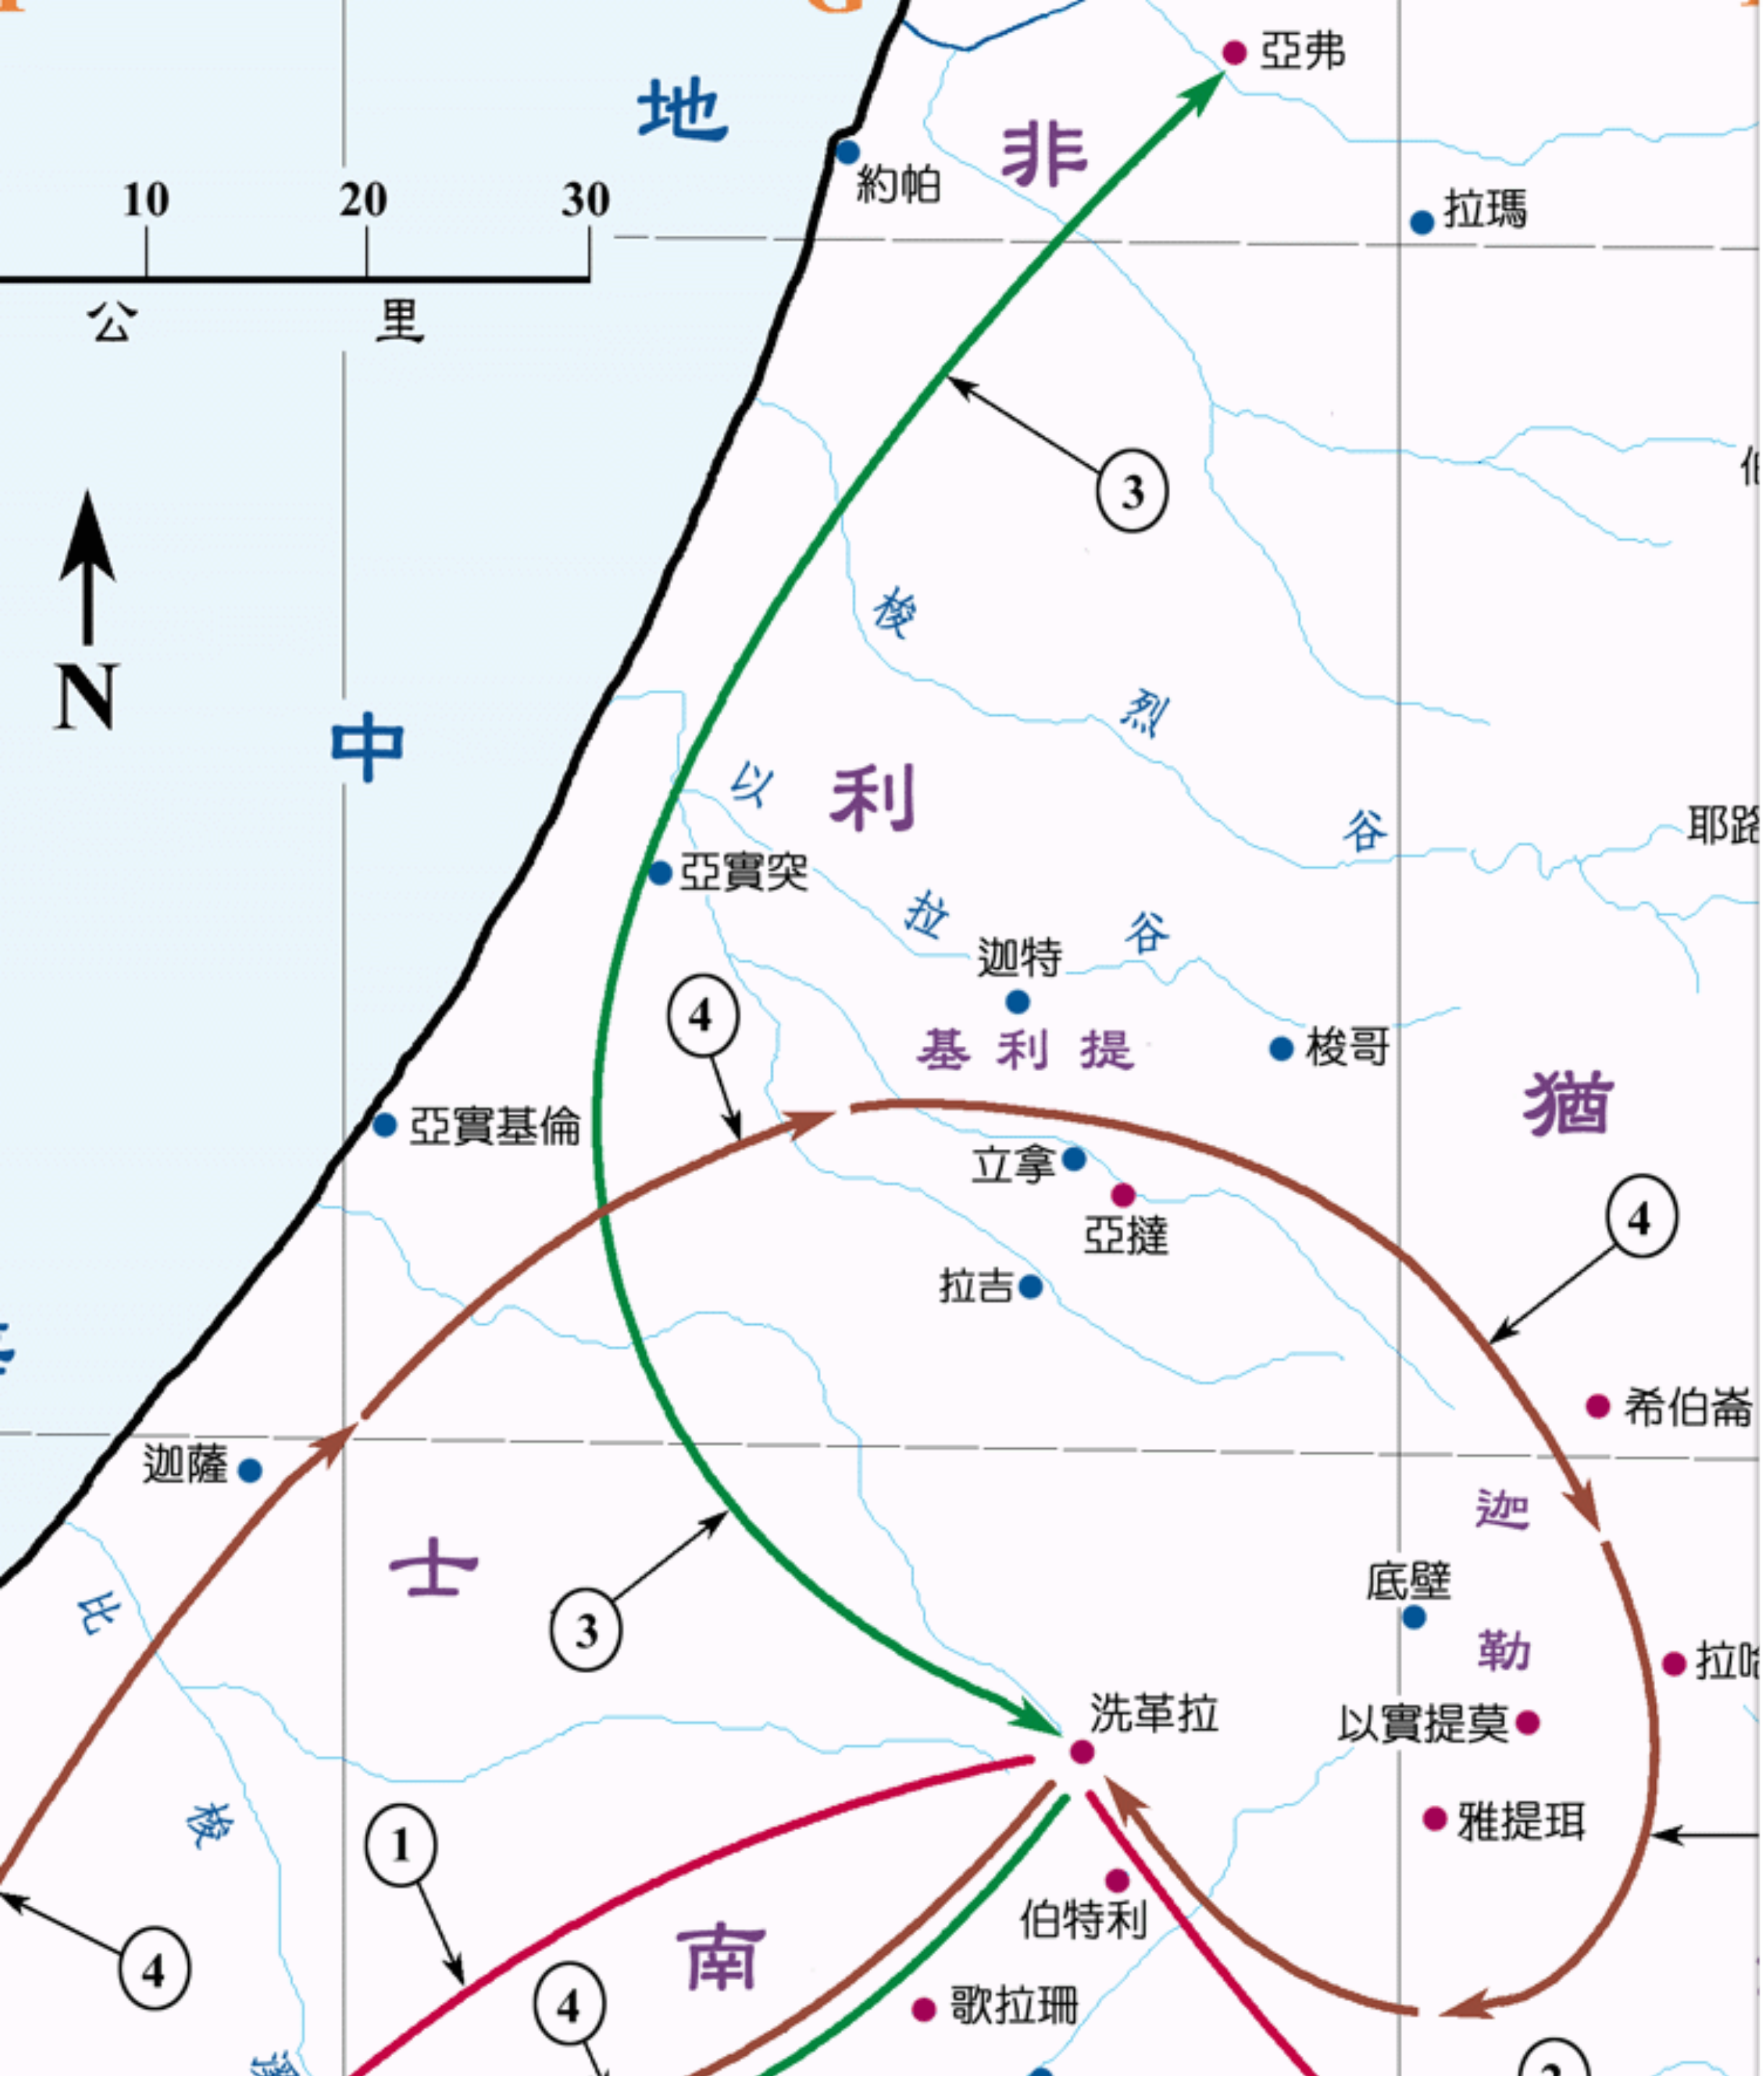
地
非
亞弗
約帕
拉瑪
10 20 30
公 里
3
梭
烈
N
中
以
利
谷
耶路
亞實突
拉
迦特
谷
4
基 利 提
梭哥
猶
亞實基倫
立拿
亞撻
4
拉吉
希伯崙
迦薩
迦
士
底壁
比
3
勒
拉
洗革拉
以實提莫
雅提珥
梭
1
伯特利
4
南
4
歌拉珊